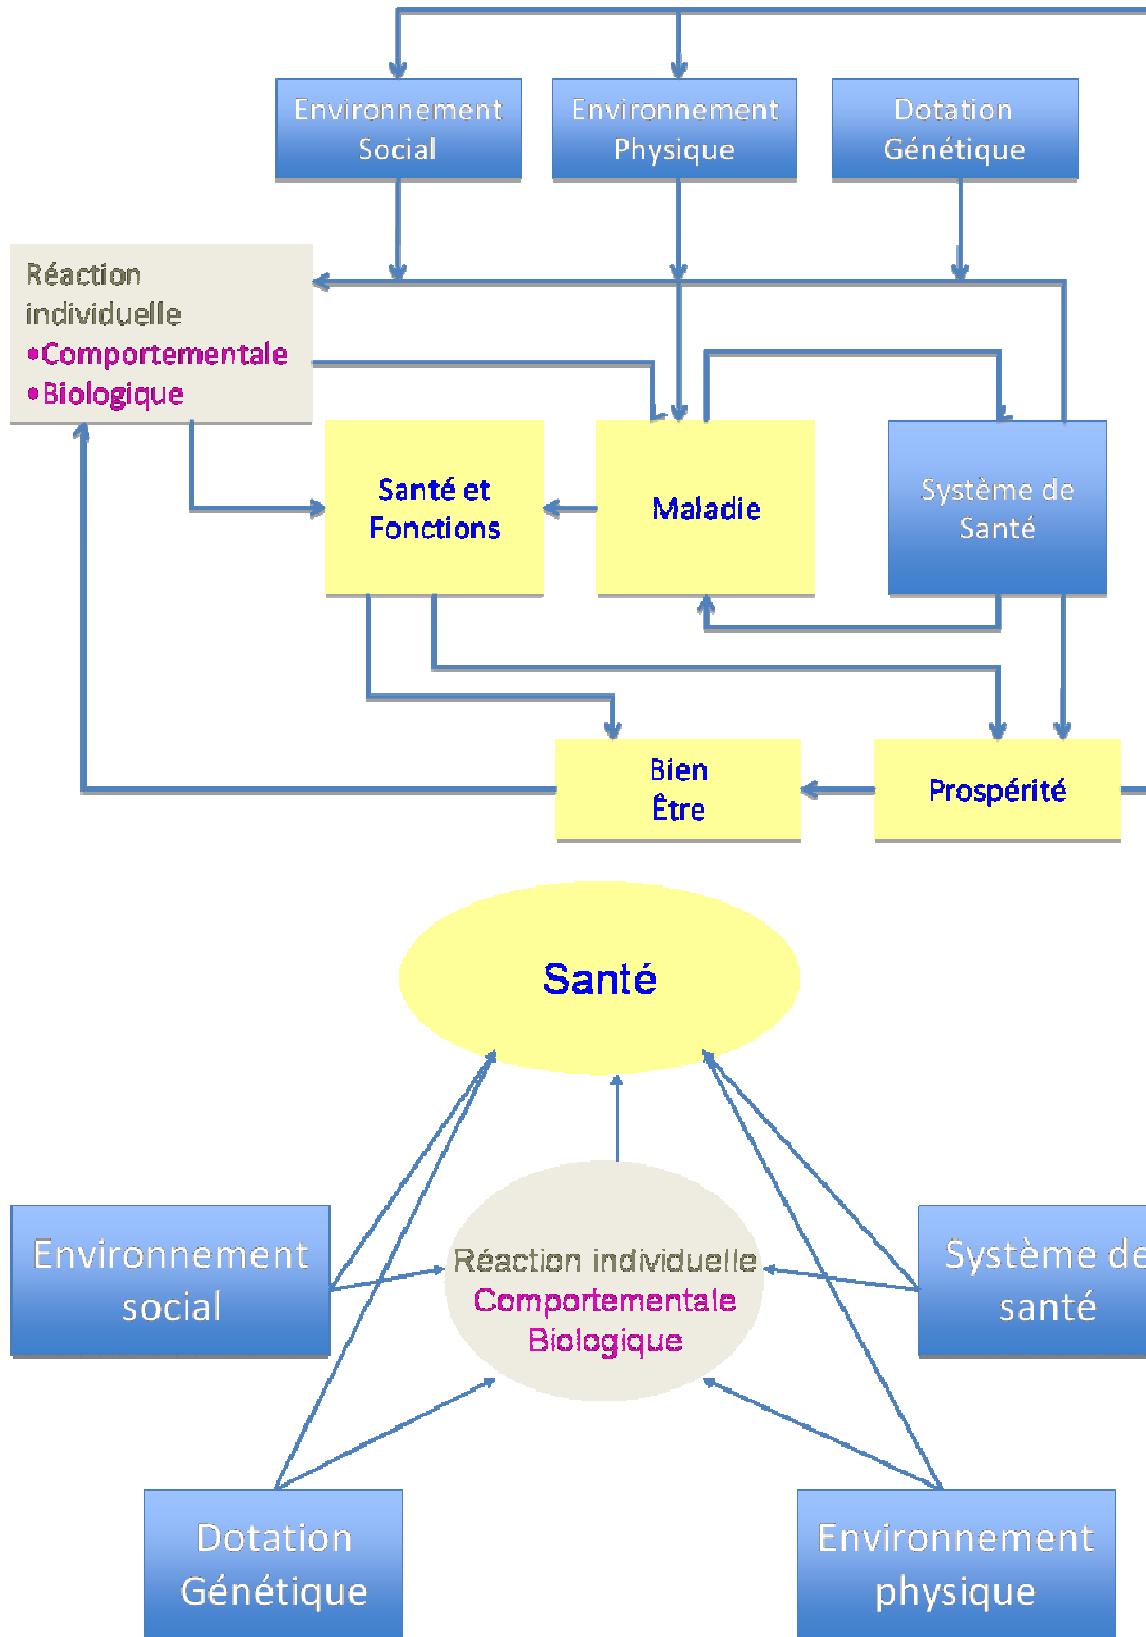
Environnement Social

Environnement Physique

Dotation Génétique

Réaction individuelle
•Comportementale
•Biologique

Santé et Fonctions

Maladie

Système de Santé

Bien Être

Prospérité

Santé

Environnement social

Réaction individuelle
Comportementale
Biologique

Système de santé

Dotation Génétique

Environnement physique